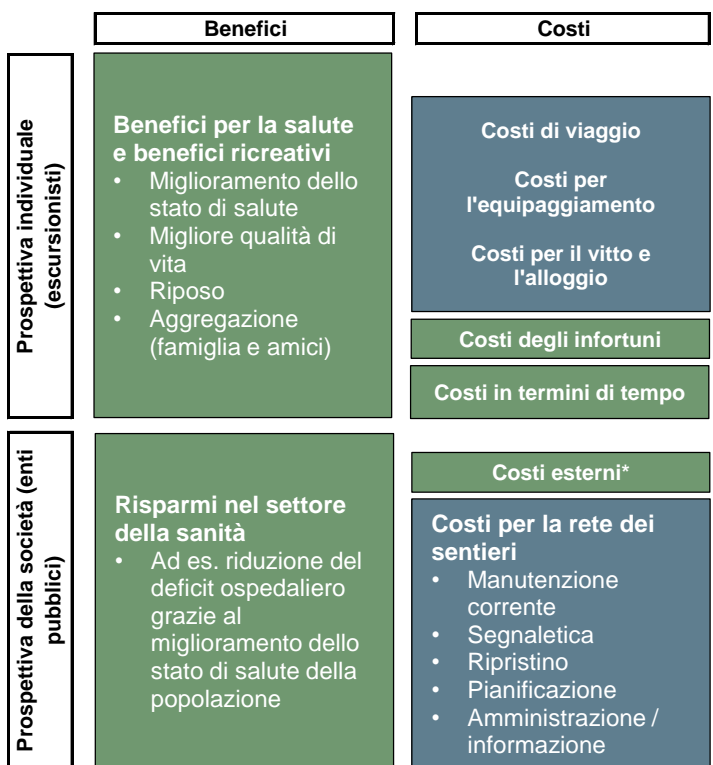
Benefici

Costi

Prospettiva individuale (escursionisti)

Benefici per la salute e benefici ricreativi
• Miglioramento dello stato di salute
• Migliore qualità di vita
• Riposo
• Aggregazione (famiglia e amici)

Costi di viaggio

Costi per l'equipaggiamento

Costi per il vitto e l'alloggio

Costi degli infortuni

Costi in termini di tempo

Prospettiva della società (enti pubblici)

Risparmi nel settore della sanità
• Ad es. riduzione del deficit ospedaliero grazie al miglioramento dello stato di salute della popolazione

Costi esterni*

Costi per la rete dei sentieri
• Manutenzione corrente
• Segnaletica
• Ripristino
• Pianificazione
• Amministrazione / informazione